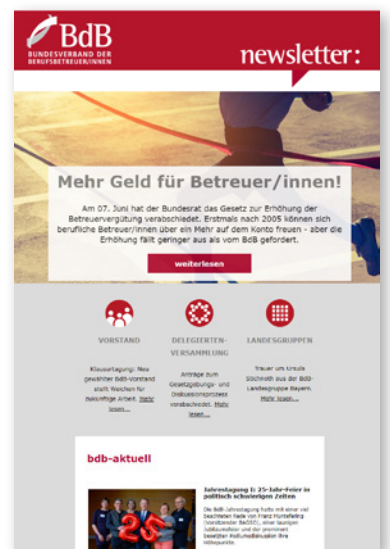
BdB
BUNDESVERBAND DER BERUFSBETREUER/INNEN

newsletter:

Mehr Geld für Betreuer/innen!

Am 07. Juni hat der Bundesrat das Gesetz zur Erhöhung der Betreuervergütung verabschiedet. Erstmals nach 2005 können sich berufliche Betreuer/innen über ein Mehr auf dem Konto freuen - aber die Erhöhung fällt geringer aus als vom BdB gefordert.

weiterlesen

VORSTAND

Klausurtagung: Neu gewählter BdB-Vorstand stellt Weichen für zukünftige Arbeit. Mehr lesen...

DELEGIERTEN-VERSAMMLUNG

Anträge zum Gesetzgebungs- und Diskussionsprozess verabschiedet. Mehr lesen...

LANDESGRUPPEN

Trauer um Ursula Stöcker aus der BdB-Landesgruppe Bayern. Mehr lesen...

bdb-aktuell

Jahrestagung I: 25-Jahr-Feier in politisch schwierigen Zeiten

Die BdB-Jahrestagung hatte mit einer viel beachteten Rede von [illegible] (Vorsitzender BdB), einer launigen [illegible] und der prominent besetzten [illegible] ihre Höhepunkte.

25